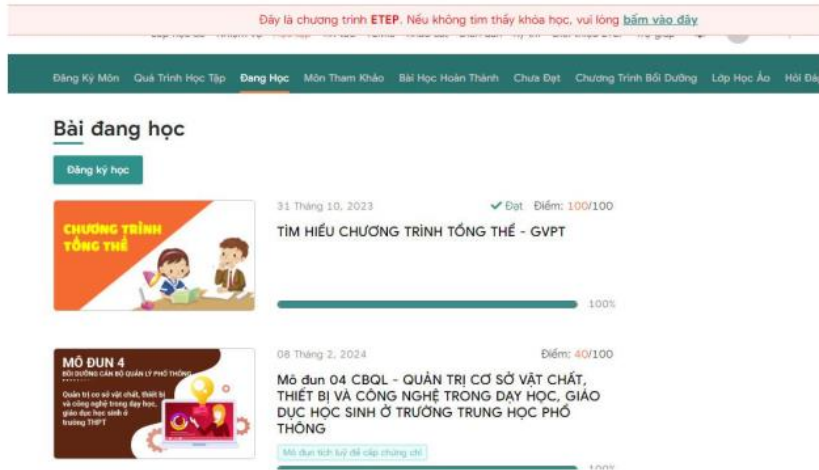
Đây là chương trình ETEP. Nếu không tìm thấy khóa học, vui lòng bấm vào đây

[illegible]

Đăng Ký Môn Quá Trình Học Tập Đang Học Môn Tham Khảo Bài Học Hoàn Thành Chưa Đạt Chương Trình Bồi Dưỡng Lớp Học Ảo Hỏi Đáp

Bài đang học

Đăng ký học

CHƯƠNG TRÌNH TỔNG THỂ

31 Tháng 10, 2023 ✔ Đạt Điểm: 100/100

TÌM HIỂU CHƯƠNG TRÌNH TỔNG THỂ - GVPT

100%

MÔ ĐUN 4
BỒI DƯỠNG CÁN BỘ QUẢN LÝ PHỔ THÔNG
Quản trị cơ sở vật chất, thiết bị và công nghệ trong dạy học, giáo dục học sinh ở trường THPT

08 Tháng 2, 2024 Điểm: 40/100

Mô đun 04 CBQL - QUẢN TRỊ CƠ SỞ VẬT CHẤT, THIẾT BỊ VÀ CÔNG NGHỆ TRONG DẠY HỌC, GIÁO DỤC HỌC SINH Ở TRƯỜNG TRUNG HỌC PHỔ THÔNG

Mô đun tích lũy để cấp chứng chỉ

100%